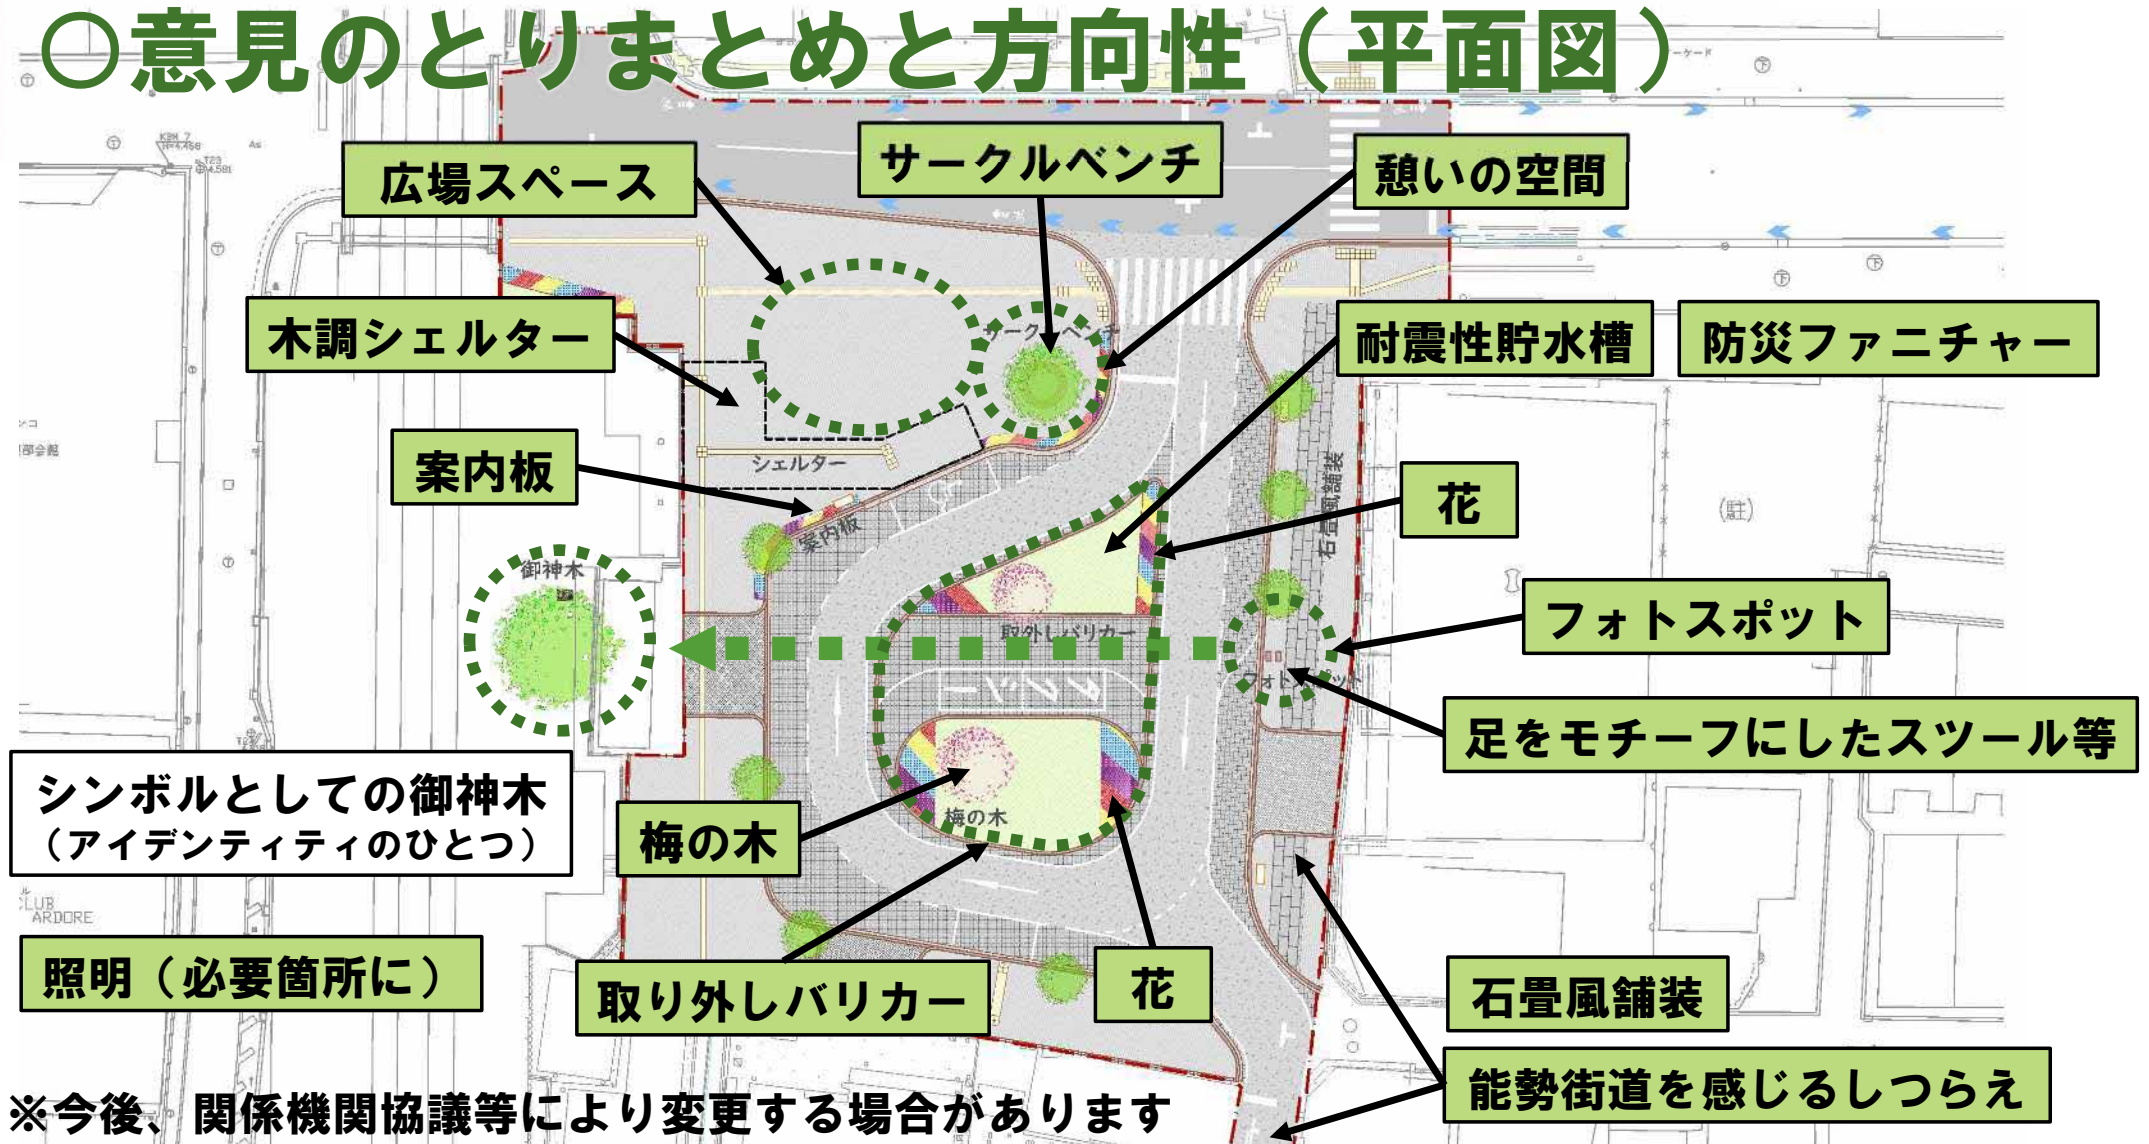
○意見のとりまとめと方向性（平面図）

広場スペース

サークルベンチ

憩いの空間

木調シェルター

耐震性貯水槽

防災ファニチャー

案内板

花

フォトスポット

足をモチーフにしたスツール等

シンボルとしての御神木
（アイデンティティのひとつ）

梅の木

照明（必要箇所に）

取り外しバリカー

花

石畳風舗装

能勢街道を感じるしつらえ

※今後、関係機関協議等により変更する場合があります

サークルベンチ
シェルター
案内板
御神木
取外しバリカー
梅の木
フォトスポット
石畳風舗装
（駐）
CLUB ARDORE